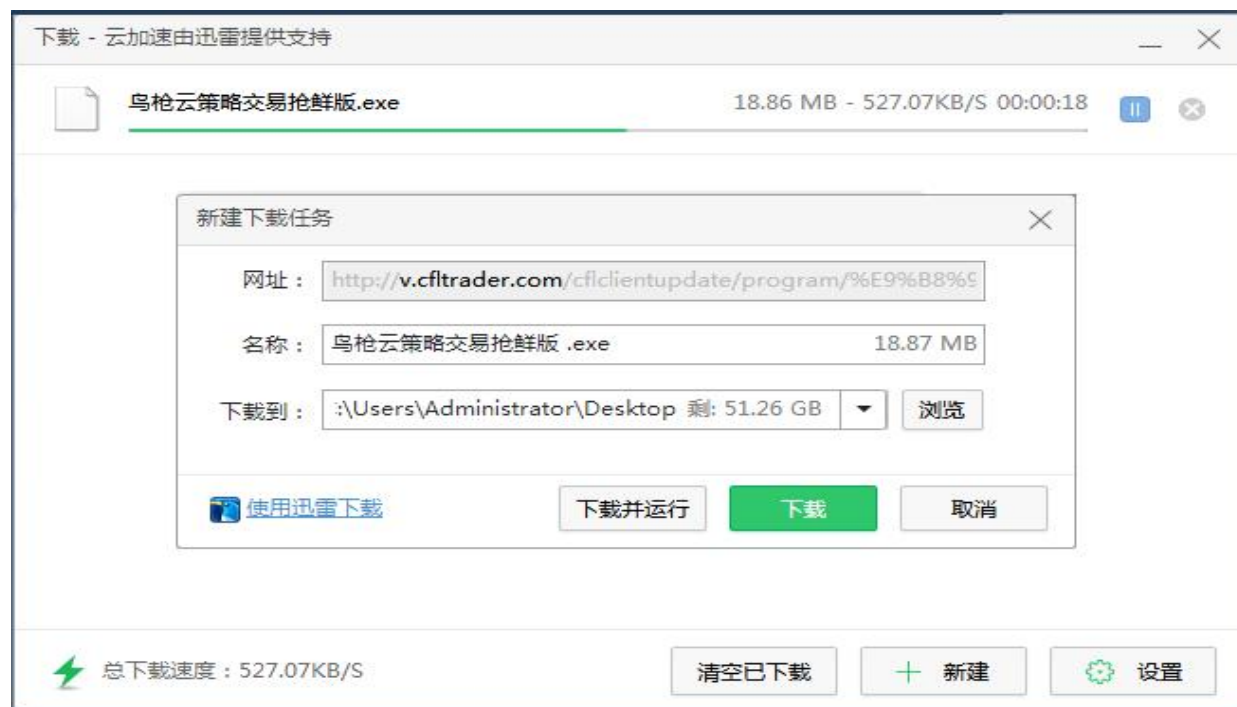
下载 - 云加速由迅雷提供支持

乌枪云策略交易抢鲜版.exe

18.86 MB - 527.07KB/S 00:00:18

新建下载任务

网址： http://v.cfltrader.com/cflclientupdate/program/%E9%B8%9

名称： 乌枪云策略交易抢鲜版 .exe 18.87 MB

下载到： :\Users\Administrator\Desktop 剩: 51.26 GB

浏览

使用迅雷下载

下载并运行

下载

取消

总下载速度：527.07KB/S

清空已下载

+ 新建

设置